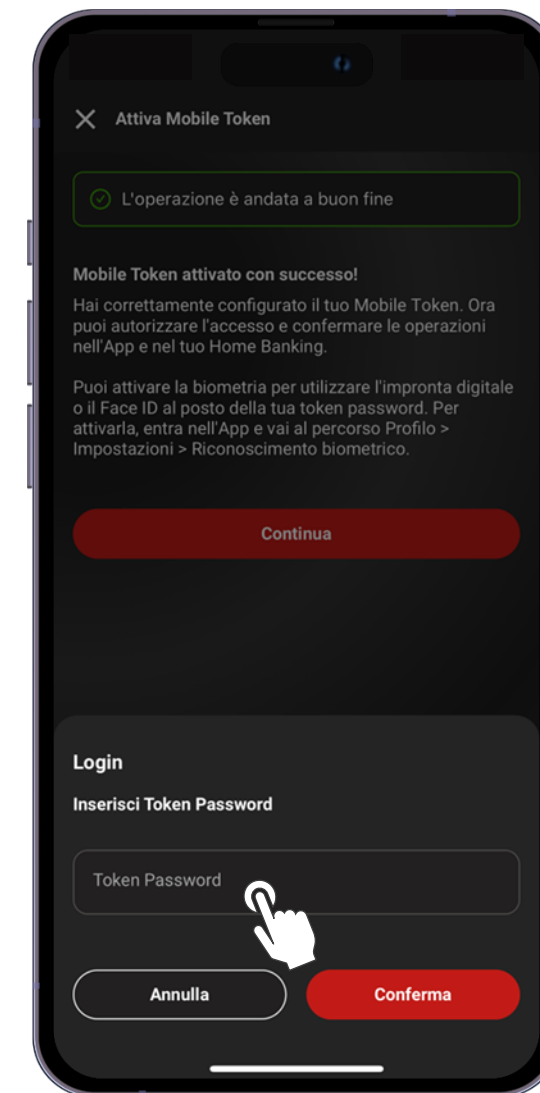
Attiva Mobile Token

L'operazione è andata a buon fine

Mobile Token attivato con successo!
Hai correttamente configurato il tuo Mobile Token. Ora puoi autorizzare l'accesso e confermare le operazioni nell'App e nel tuo Home Banking.

Puoi attivare la biometria per utilizzare l'impronta digitale o il Face ID al posto della tua token password. Per attivarla, entra nell'App e vai al percorso Profilo > Impostazioni > Riconoscimento biometrico.

Continua

Login

Inserisci Token Password

Token Password

Annulla

Conferma